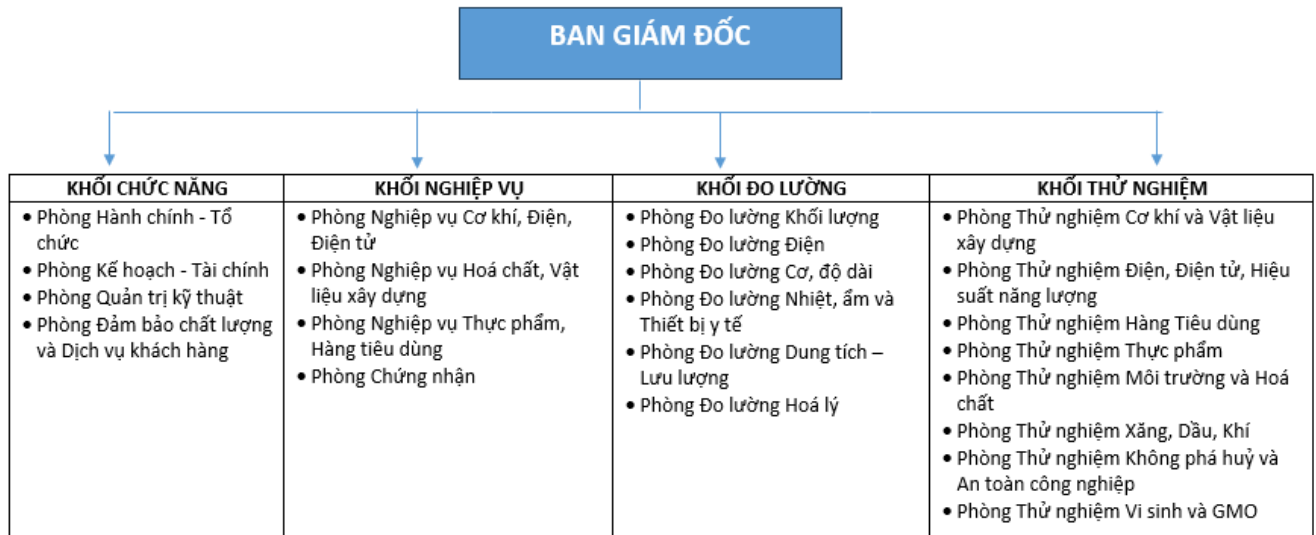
BAN GIÁM ĐỐC

| KHỐI CHỨC NĂNG | KHỐI NGHIỆP VỤ | KHỐI ĐO LƯỜNG | KHỐI THỬ NGHIỆM |
|---|---|---|---|
| • Phòng Hành chính - Tổ chức<br>• Phòng Kế hoạch - Tài chính<br>• Phòng Quản trị kỹ thuật<br>• Phòng Đảm bảo chất lượng và Dịch vụ khách hàng | • Phòng Nghiệp vụ Cơ khí, Điện, Điện tử<br>• Phòng Nghiệp vụ Hoá chất, Vật liệu xây dựng<br>• Phòng Nghiệp vụ Thực phẩm, Hàng tiêu dùng<br>• Phòng Chứng nhận | • Phòng Đo lường Khối lượng<br>• Phòng Đo lường Điện<br>• Phòng Đo lường Cơ, độ dài<br>• Phòng Đo lường Nhiệt, ẩm và Thiết bị y tế<br>• Phòng Đo lường Dung tích – Lưu lượng<br>• Phòng Đo lường Hoá lý | • Phòng Thử nghiệm Cơ khí và Vật liệu xây dựng<br>• Phòng Thử nghiệm Điện, Điện tử, Hiệu suất năng lượng<br>• Phòng Thử nghiệm Hàng Tiêu dùng<br>• Phòng Thử nghiệm Thực phẩm<br>• Phòng Thử nghiệm Môi trường và Hoá chất<br>• Phòng Thử nghiệm Xăng, Dầu, Khí<br>• Phòng Thử nghiệm Không phá huỷ và An toàn công nghiệp<br>• Phòng Thử nghiệm Vi sinh và GMO |